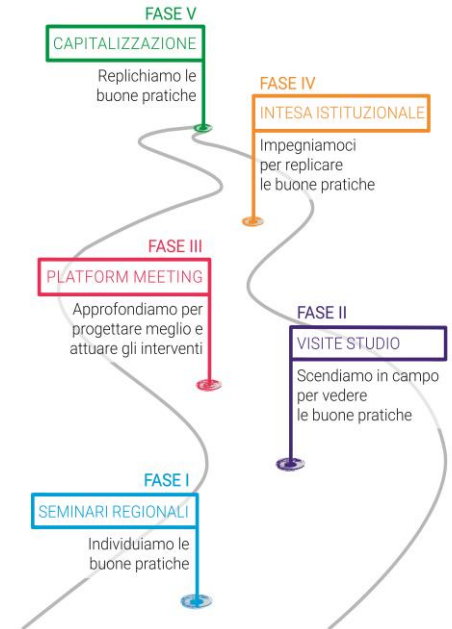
FASE V
CAPITALIZZAZIONE
Replichiamo le buone pratiche

FASE IV
INTESA ISTITUZIONALE
Impegniamoci per replicare le buone pratiche

FASE III
PLATFORM MEETING
Approfondiamo per progettare meglio e attuare gli interventi

FASE II
VISITE STUDIO
Scendiamo in campo per vedere le buone pratiche

FASE I
SEMINARI REGIONALI
Individuiamo le buone pratiche